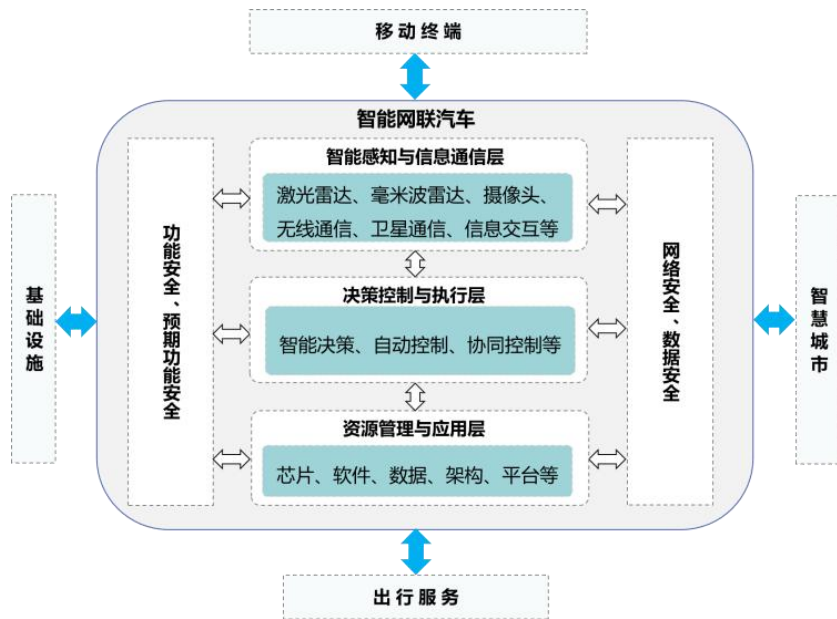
移动终端

智能网联汽车

智能感知与信息通信层

激光雷达、毫米波雷达、摄像头、无线通信、卫星通信、信息交互等

决策控制与执行层

智能决策、自动控制、协同控制等

资源管理与应用层

芯片、软件、数据、架构、平台等

功能安全、预期功能安全

网络安全、数据安全

基础设施

智慧城市

出行服务